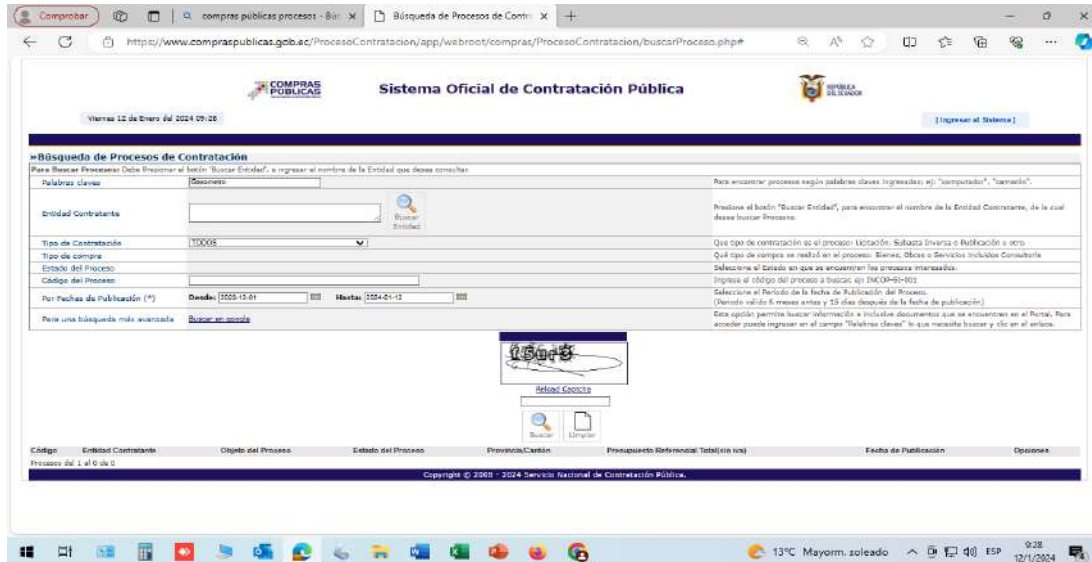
Comprobar | compras públicas procesos - Bús × | Búsqueda de Procesos de Contr × | +

https://www.compraspublicas.gob.ec/ProcesoContratacion/app/webroot/compras/ProcesoContratacion/buscarProceso.php#

COMPRAS PÚBLICAS

Sistema Oficial de Contratación Pública

REPÚBLICA DEL ECUADOR

Viernes 12 de Enero del 2024 09:28

[Ingresar al Sistema]

»Búsqueda de Procesos de Contratación

Para Buscar Procesos: Debe Presionar el botón "Buscar Entidad", e ingresar el nombre de la Entidad que desea consultar

| | | |
|---|---|---|
| Palabras claves | Gasometro | Para encontrar procesos según palabras claves ingresadas; ej: "computador", "camarón". |
| Entidad Contratante | Buscar Entidad | Presione el botón "Buscar Entidad", para encontrar el nombre de la Entidad Contratante, de la cual desea buscar Procesos. |
| Tipo de Contratación | TODOS | Que tipo de contratación es el proceso: Licitación, Subasta Inversa o Publicación o otro. |
| Tipo de compra | | Qué tipo de compra se realizó en el proceso: Bienes, Obras o Servicios incluidos Consultoría |
| Estado del Proceso | | Seleccione el Estado en que se encuentran los procesos interesados. |
| Código del Proceso | | Ingrese el código del proceso a buscar, ej: INCOP-SI-001 |
| Por Fechas de Publicación (*) | Desde: 2023-12-01 Hasta: 2024-01-12 | Seleccione el Periodo de la fecha de Publicación del Proceso. (Periodo valido 6 meses antes y 15 días después de la fecha de publicación) |
| Para una búsqueda más avanzada | Buscar en google | Esta opción permite buscar información e inclusive documentos que se encuentren en el Portal. Para acceder puede ingresar en el campo "Palabras claves" lo que necesita buscar y clic en el enlace. |

15ur3

Reload Captcha

Buscar Limpiar

| Código | Entidad Contratante | Objeto del Proceso | Estado del Proceso | Provincia/Cantón | Presupuesto Referencial Total(sin iva) | Fecha de Publicación | Opciones |
|---|---|---|---|---|---|---|---|

Procesos del 1 al 0 de 0

Copyright © 2008 - 2024 Servicio Nacional de Contratación Pública.

13°C Mayorm. soleado ESP 9:28 12/1/2024